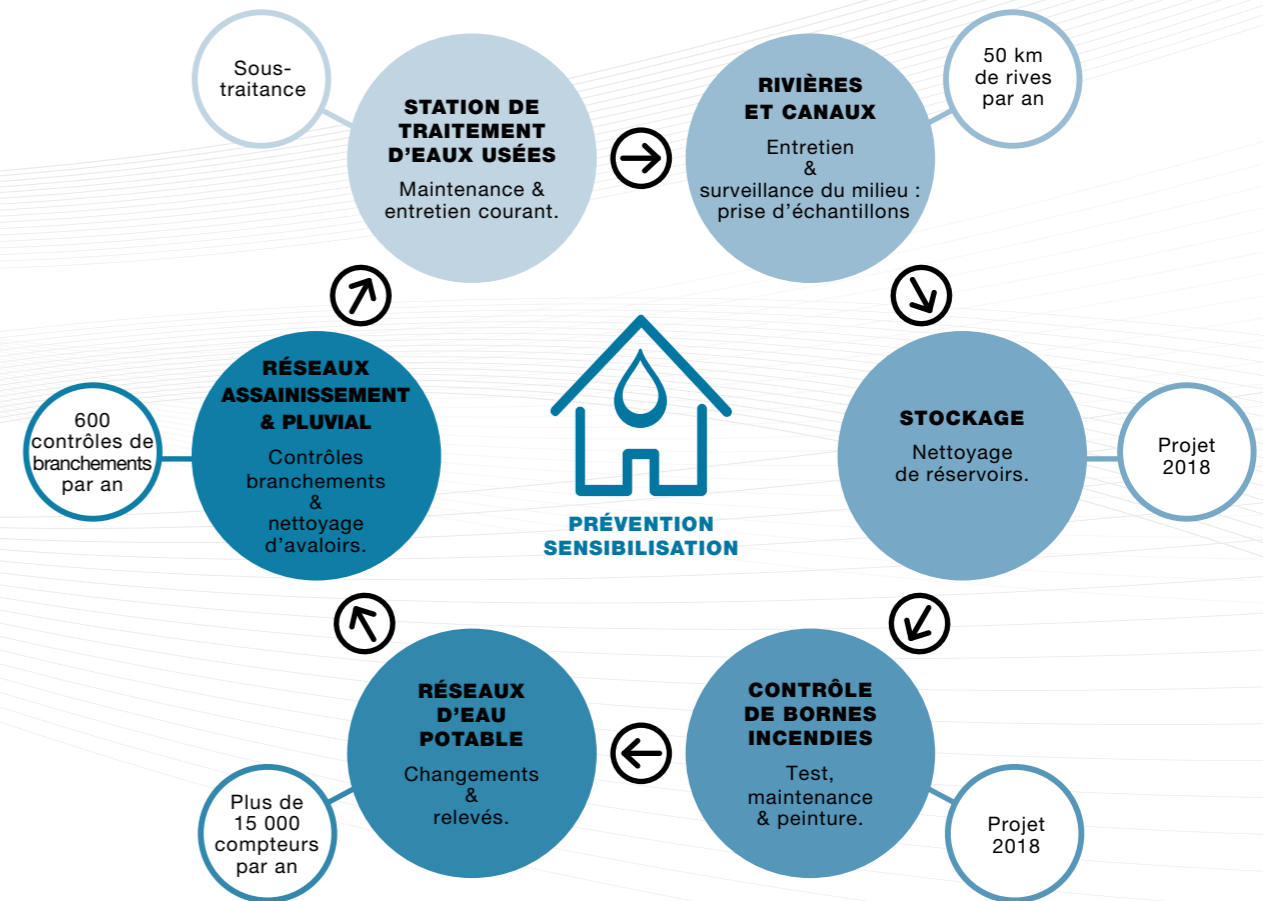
Sous-traitance

STATION DE TRAITEMENT D'EAUX USÉES

Maintenance & entretien courant.

RIVIÈRES ET CANAUX

Entretien & surveillance du milieu : prise d'échantillons

50 km de rives par an

STOCKAGE

Nettoyage de réservoirs.

Projet 2018

CONTRÔLE DE BORNES INCENDIES

Test, maintenance & peinture.

Projet 2018

RÉSEAUX D'EAU POTABLE

Changements & relevés.

Plus de 15 000 compteurs par an

RÉSEAUX ASSAINISSEMENT & PLUVIAL

Contrôles branchements & nettoyage d'avaloirs.

600 contrôles de branchements par an

PRÉVENTION SENSIBILISATION